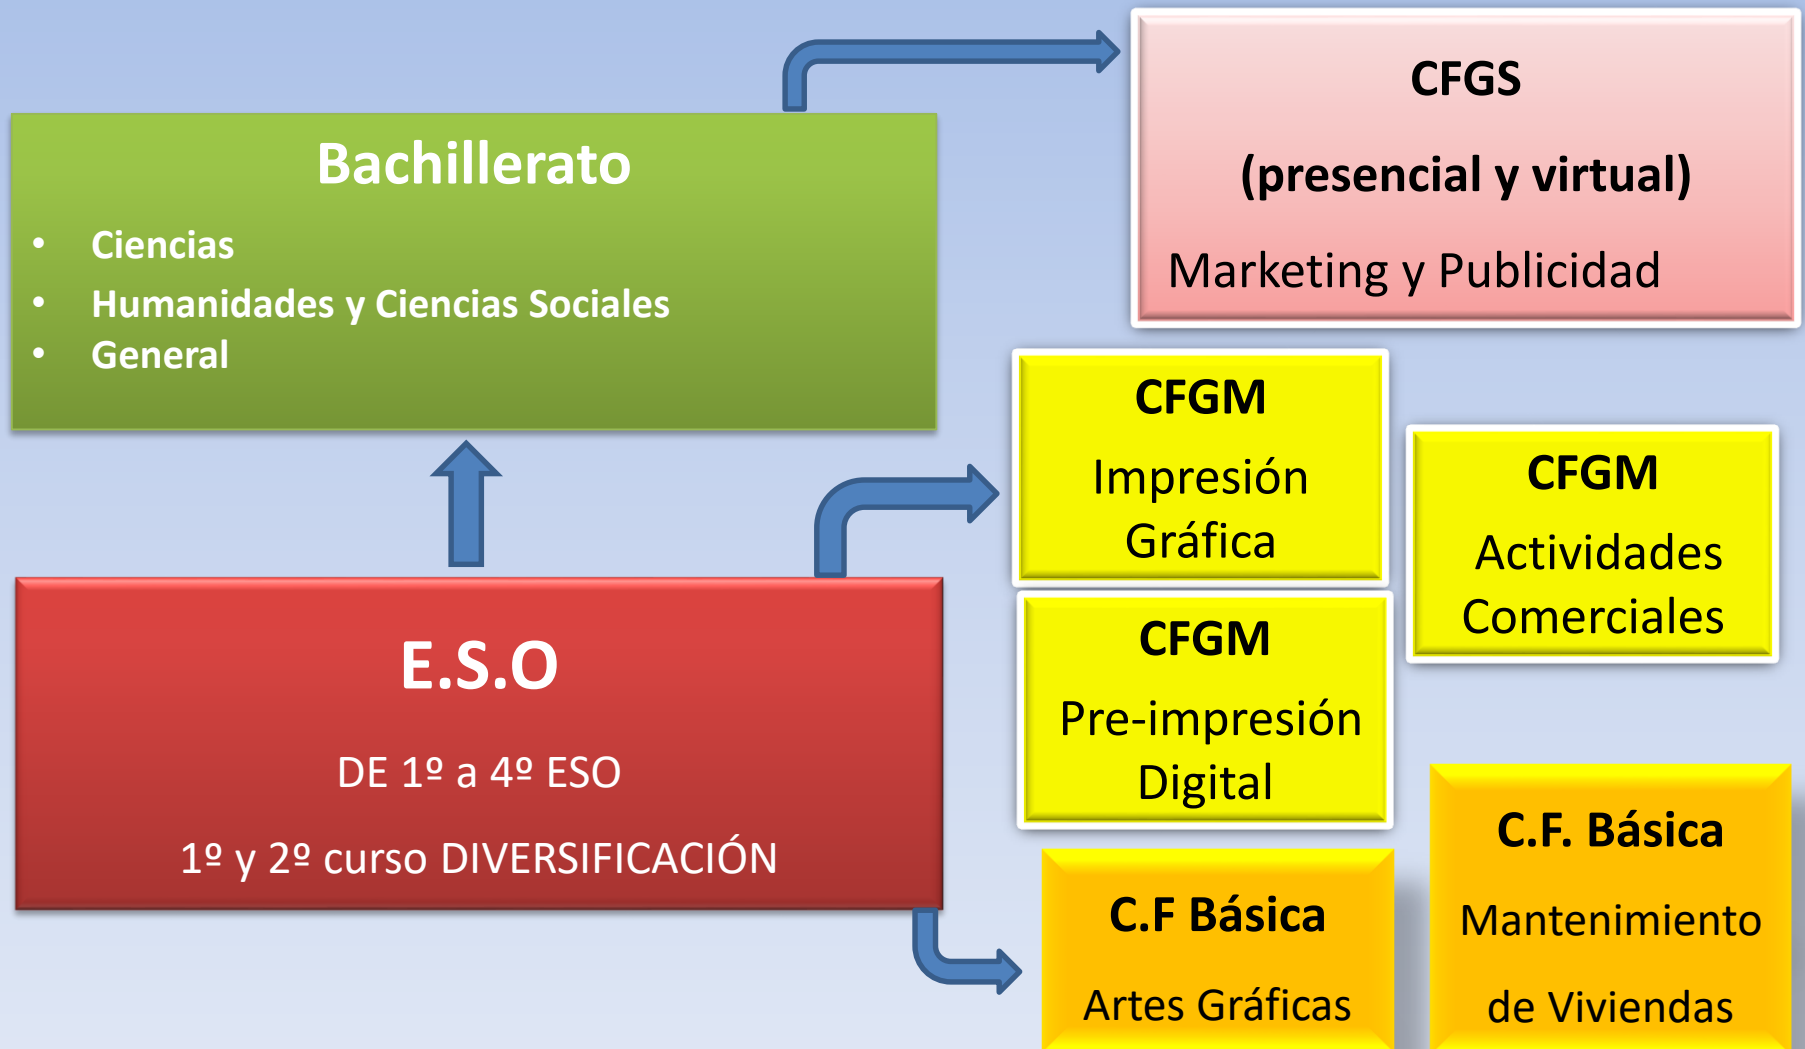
Bachillerato

- Ciencias
- Humanidades y Ciencias Sociales
- General

CFGS

(presencial y virtual)

Marketing y Publicidad

CFGM

Impresión Gráfica

CFGM

Actividades Comerciales

E.S.O

DE 1º a 4º ESO

1º y 2º curso DIVERSIFICACIÓN

CFGM

Pre-impresión Digital

C.F. Básica

Mantenimiento

de Viviendas

C.F Básica

Artes Gráficas